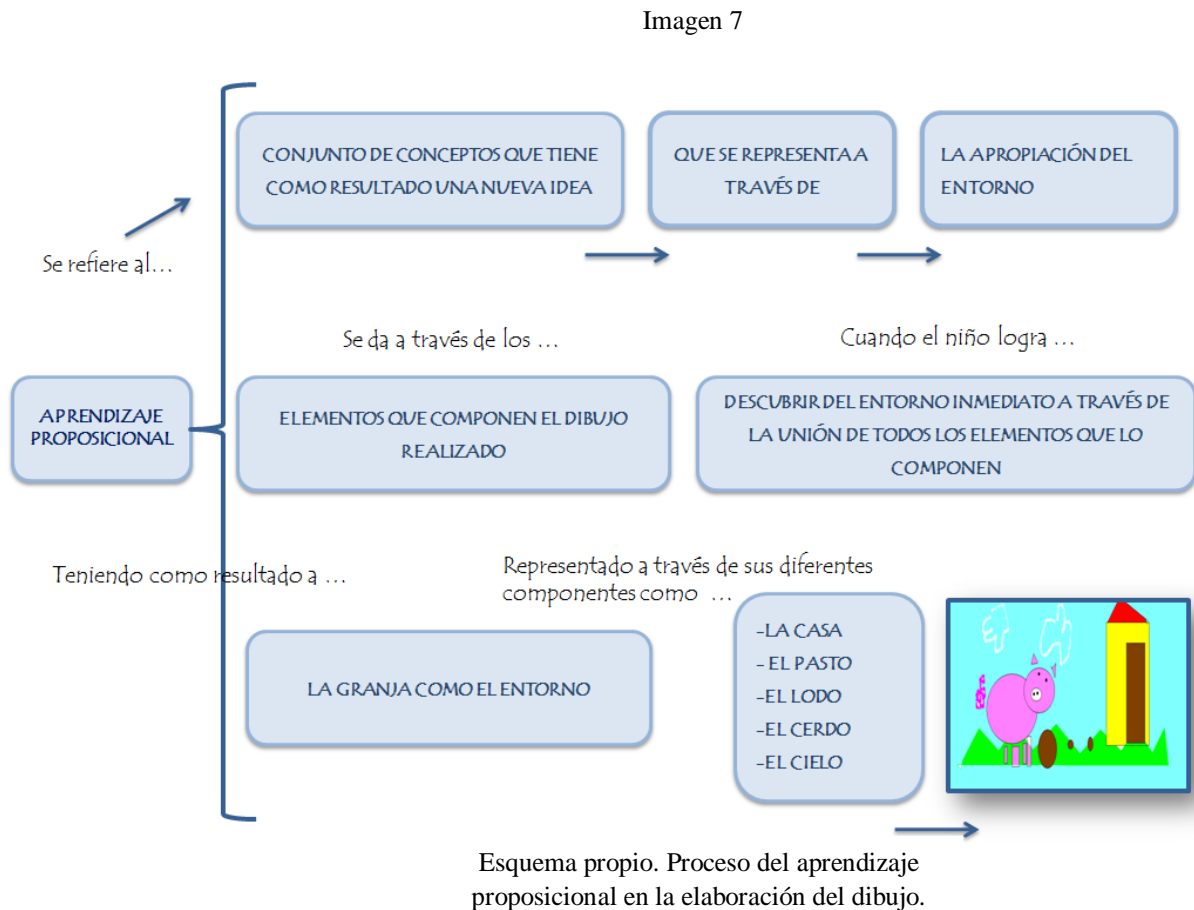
Imagen 7

Se refiere al…

CONJUNTO DE CONCEPTOS QUE TIENE COMO RESULTADO UNA NUEVA IDEA

QUE SE REPRESENTA A TRAVÉS DE

LA APROPIACIÓN DEL ENTORNO

Se da a través de los …

Cuando el niño logra …

APRENDIZAJE PROPOSICIONAL

ELEMENTOS QUE COMPONEN EL DIBUJO REALIZADO

DESCUBRIR DEL ENTORNO INMEDIATO A TRAVÉS DE LA UNIÓN DE TODOS LOS ELEMENTOS QUE LO COMPONEN

Teniendo como resultado a …

Representado a través de sus diferentes componentes como …

LA GRANJA COMO EL ENTORNO

-LA CASA
- EL PASTO
-EL LODO
-EL CERDO
-EL CIELO

Esquema propio. Proceso del aprendizaje proposicional en la elaboración del dibujo.